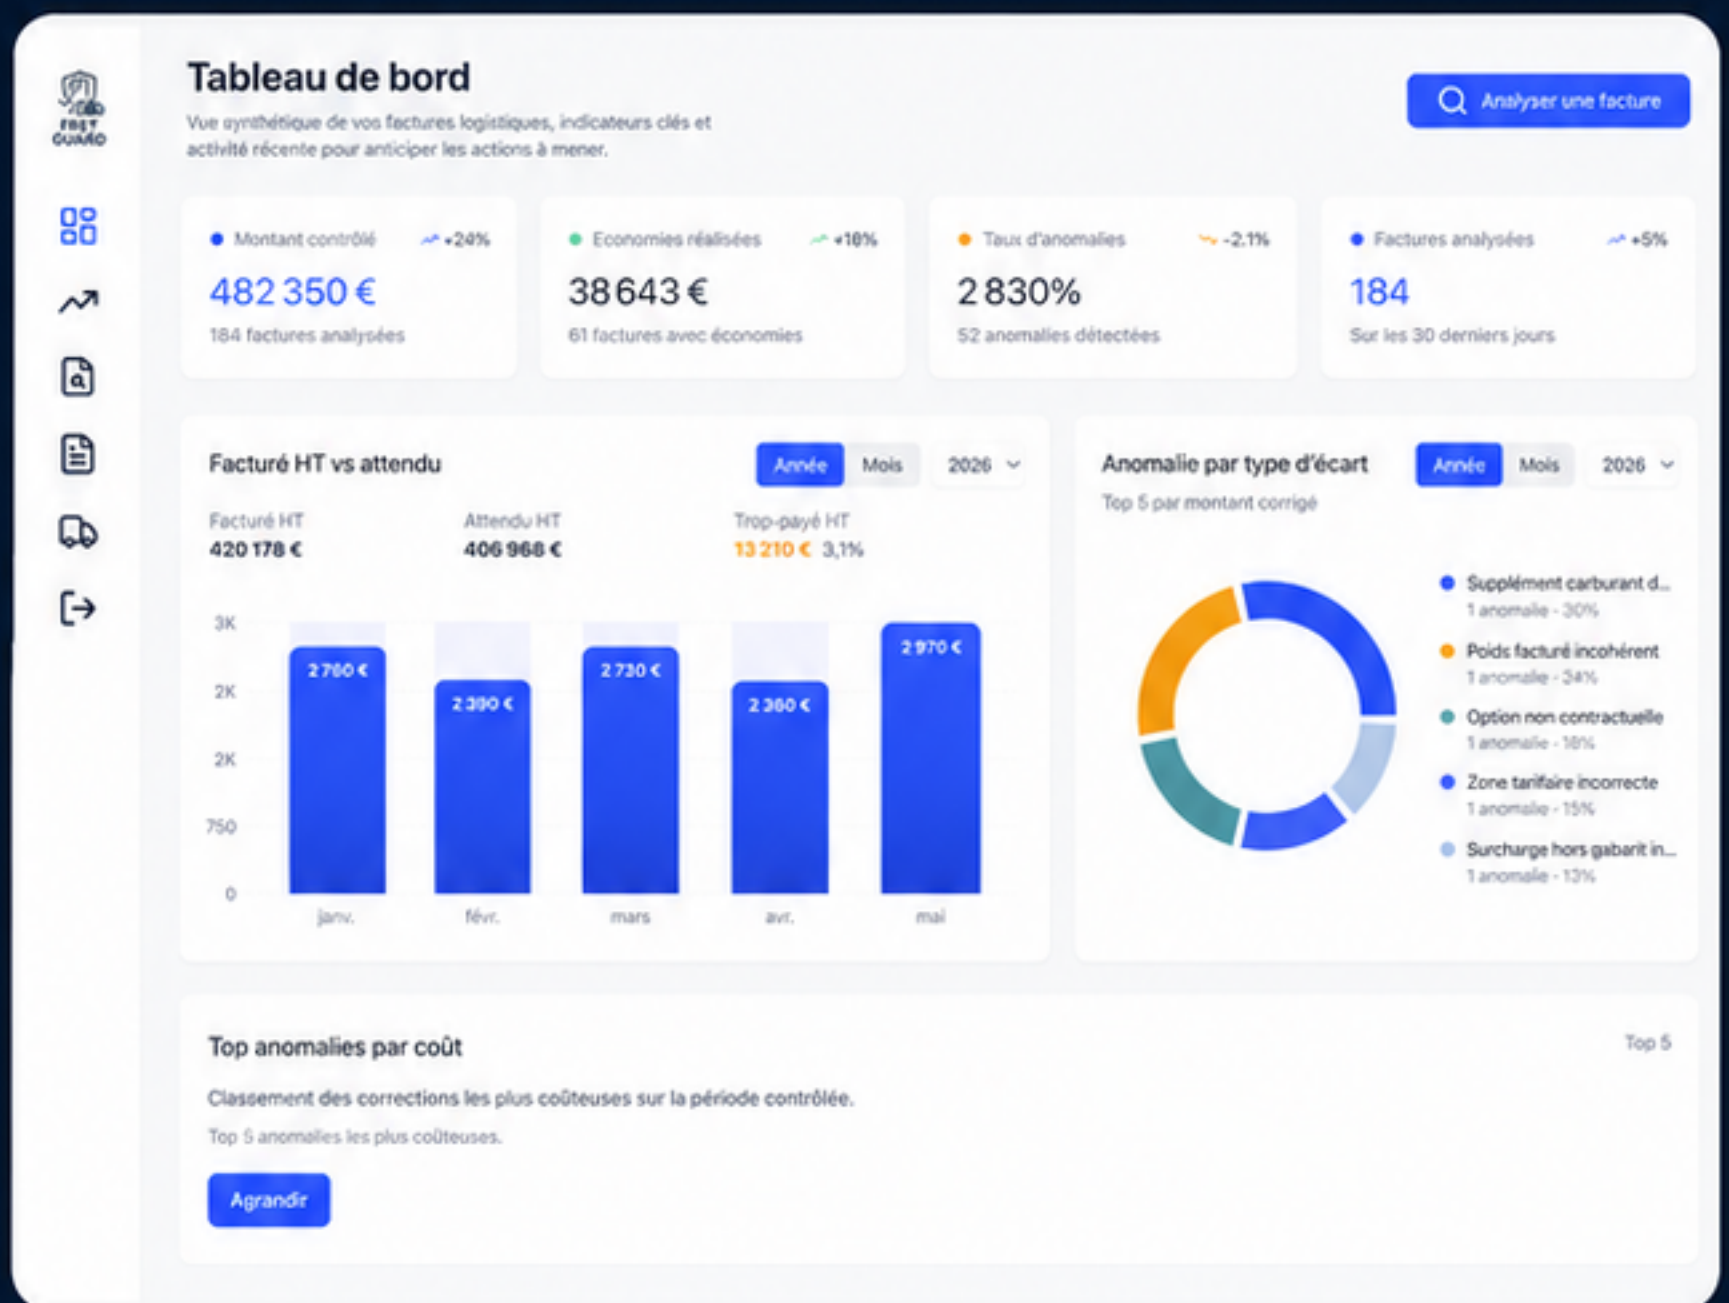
FRET GUARD

Tableau de bord

Vue synthétique de vos factures logistiques, indicateurs clés et activité récente pour anticiper les actions à mener.

Analyser une facture

Montant contrôlé +24%
482 350 €
184 factures analysées

Economies réalisées +18%
38 643 €
61 factures avec économies

Taux d'anomalies -2.1%
2 830%
52 anomalies détectées

Factures analysées +5%
184
Sur les 30 derniers jours

Facturé HT vs attendu

Année Mois 2026

Facturé HT
420 178 €

Attendu HT
406 968 €

Trop-payé HT
13 210 € 3,1%

3K
2K
2K
750
0

2 760 €
2 390 €
2 730 €
2 380 €
2 970 €

janv.
févr.
mars
avr.
mai

Anomalie par type d'écart

Année Mois 2026

Top 5 par montant corrigé

Supplément carburant d...
1 anomalie - 30%

Poids facturé incohérent
1 anomalie - 24%

Option non contractuelle
1 anomalie - 18%

Zone tarifaire incorrecte
1 anomalie - 15%

Surcharge hors gabarit in...
1 anomalie - 13%

Top anomalies par coût

Top 5

Classement des corrections les plus coûteuses sur la période contrôlée.

Top 5 anomalies les plus coûteuses.

Agrandir